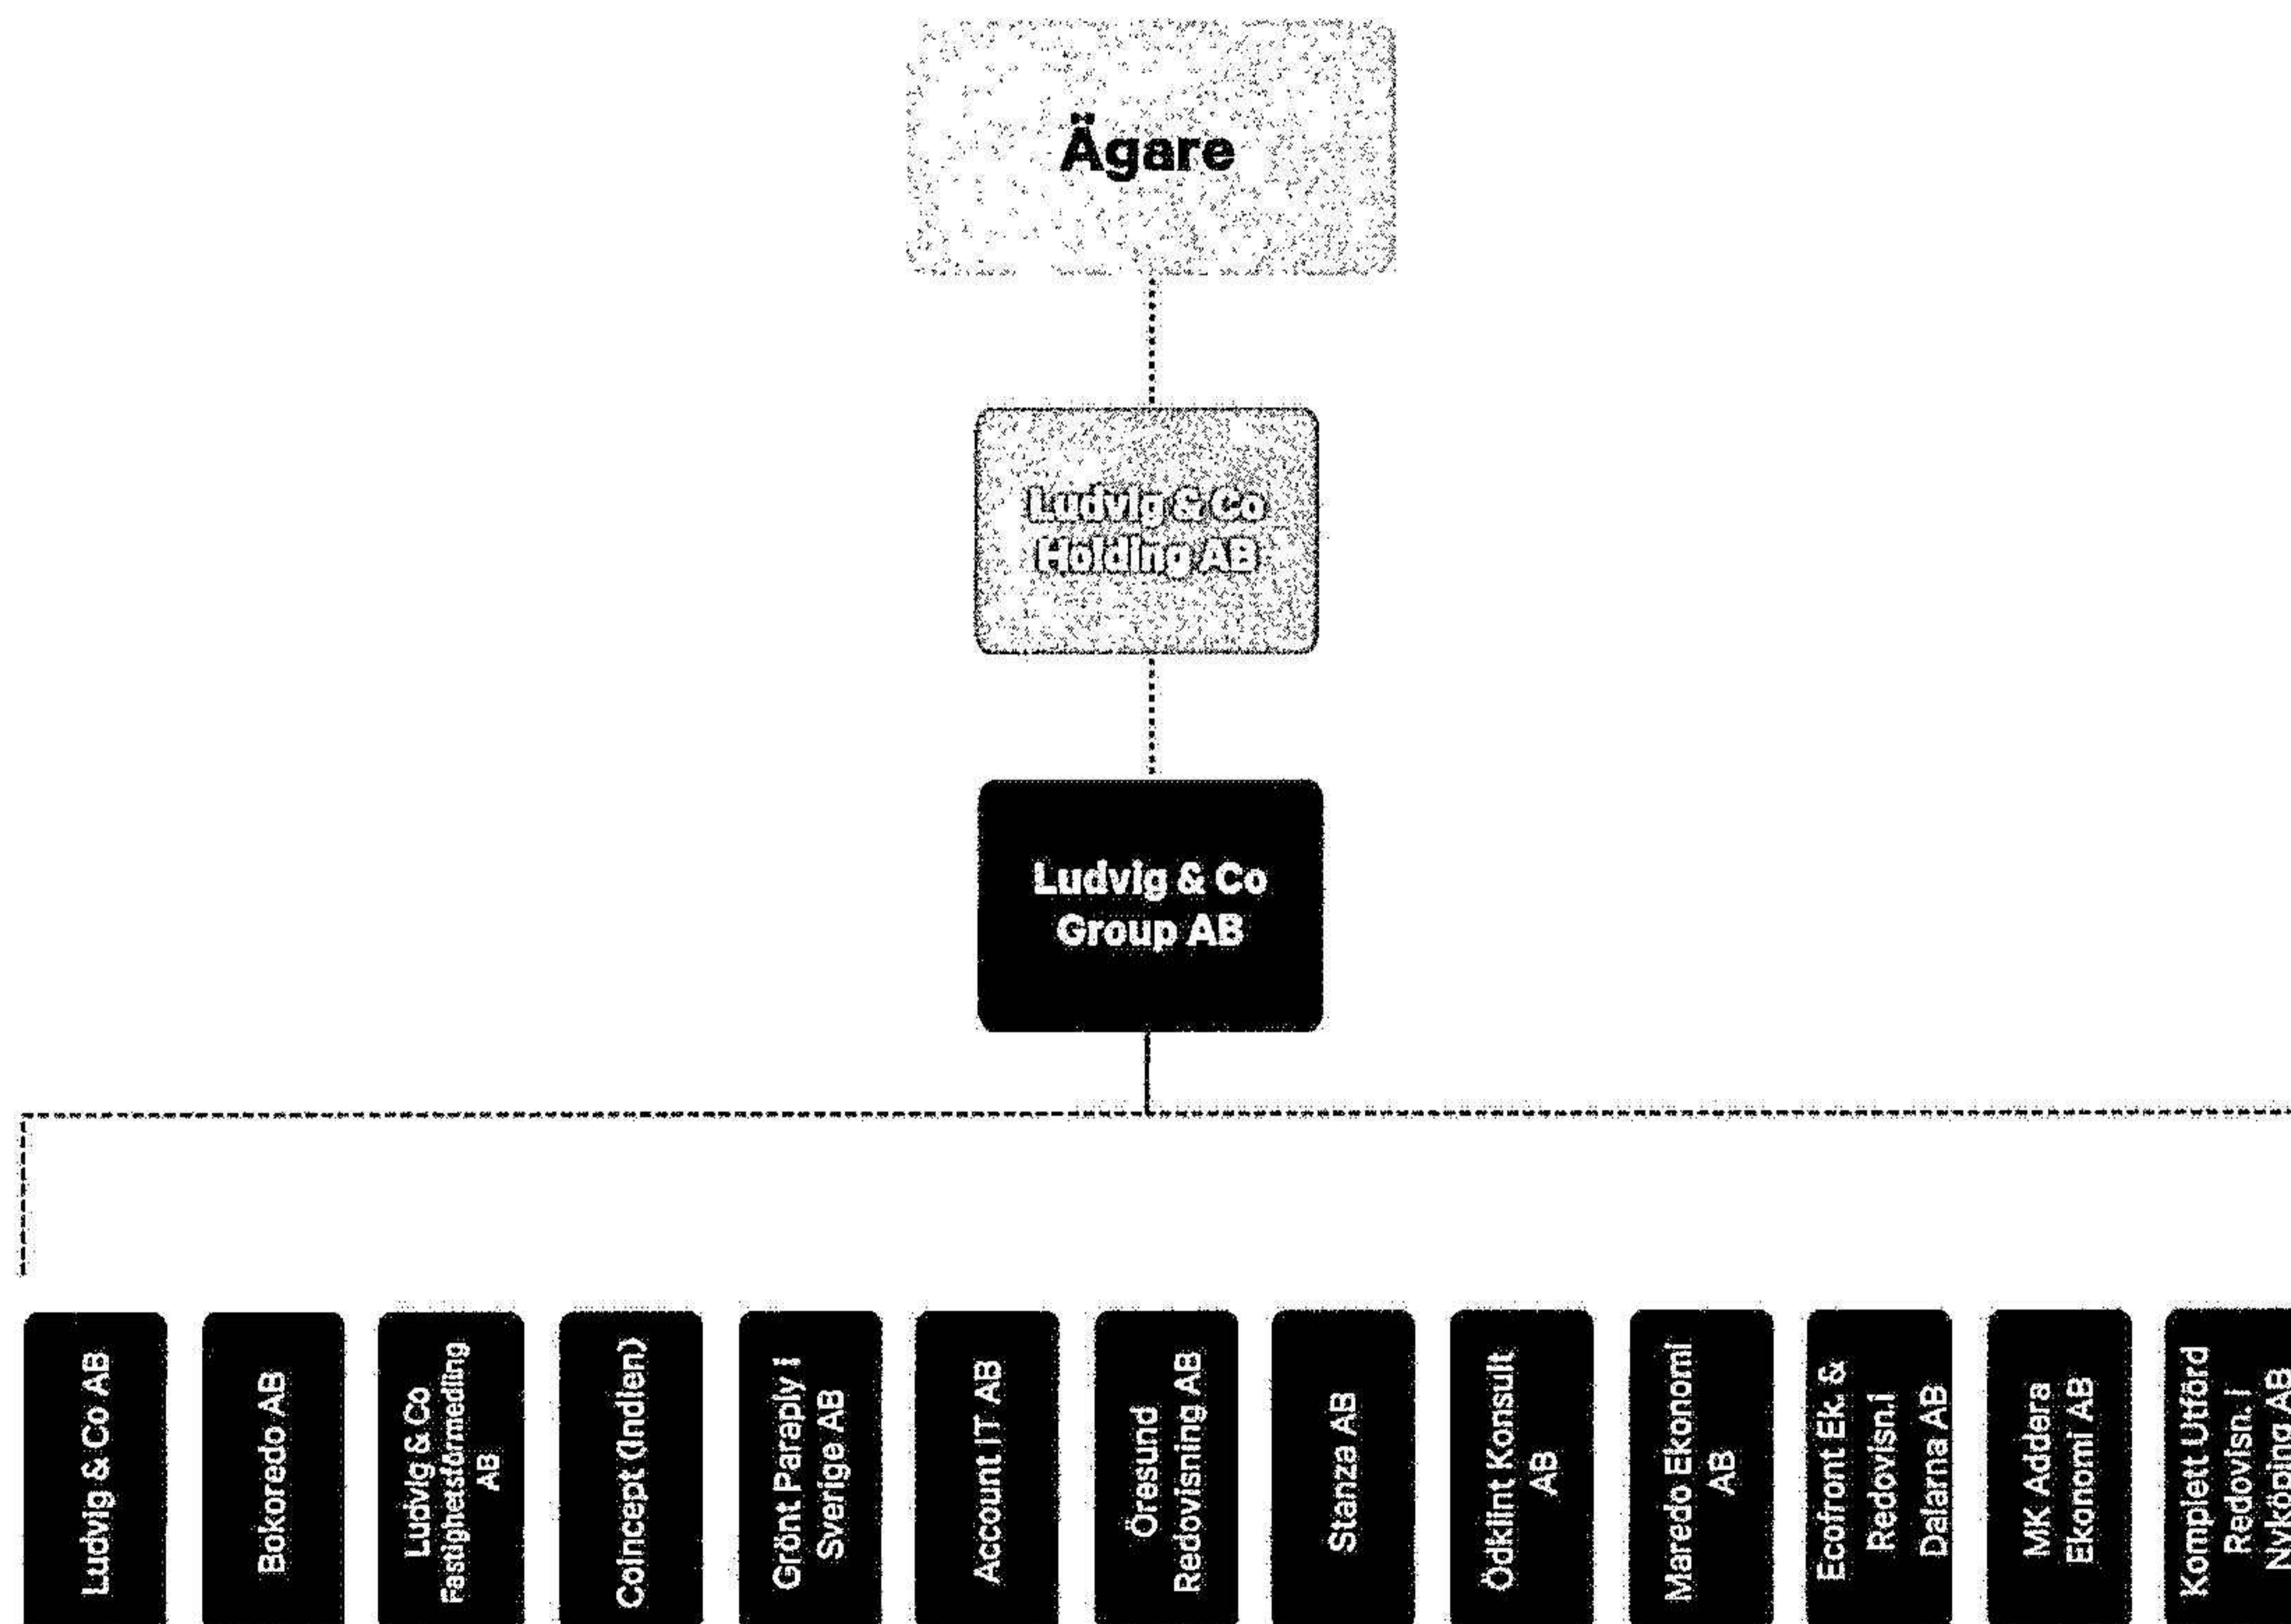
Ägare

Ludvig & Co Holding AB

Ludvig & Co Group AB

Ludvig & Co AB

Bokoredo AB

Ludvig & Co Fastighetsförmedling AB

Coincept (Indien)

Grönt Paraply i Sverige AB

Account IT AB

Öresund Redovisning AB

Stanza AB

Ödklint Konsult AB

Maredo Ekonomi AB

Ecofront Ek. & Redovisn.i Dalarna AB

MK Addera Ekonomi AB

Komplett Utförd Redovisn. i Nyköping AB